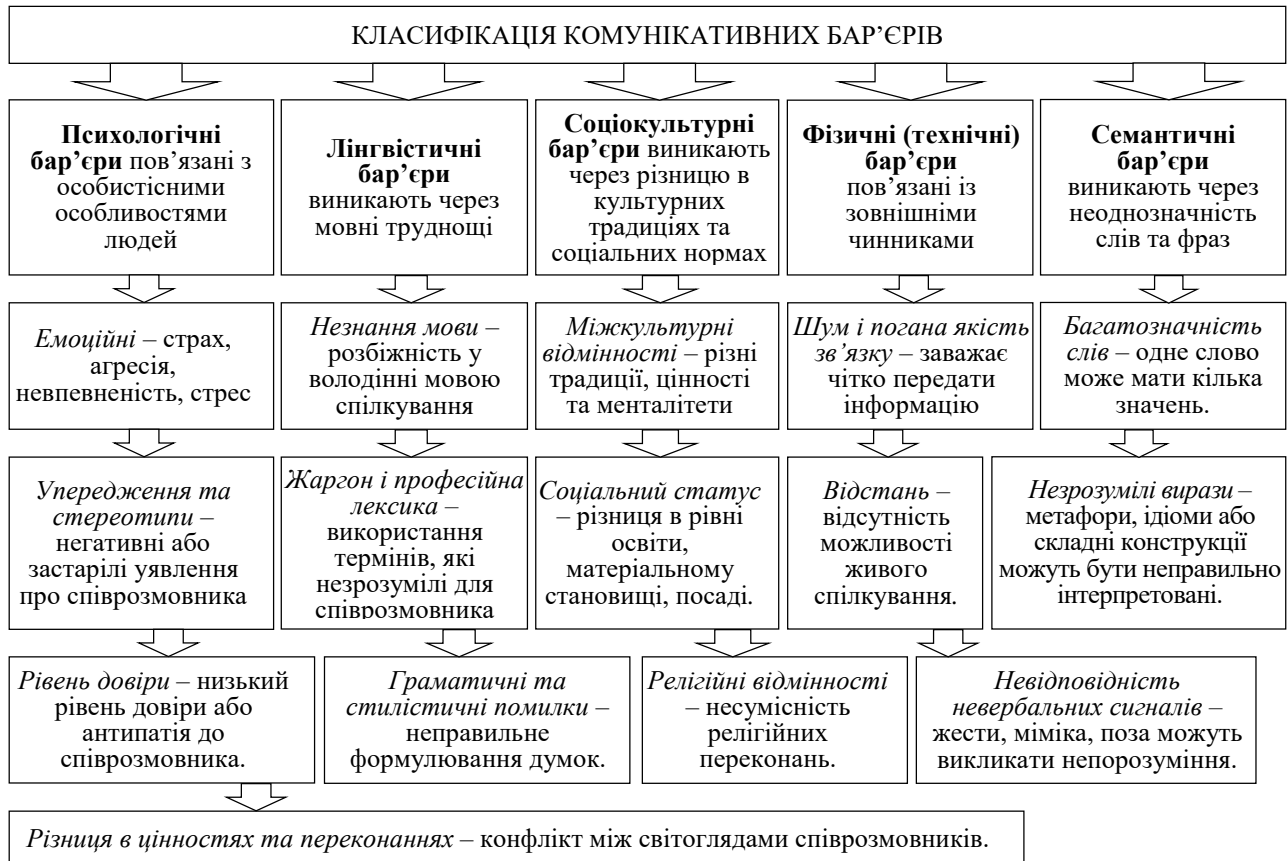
КЛАСИФІКАЦІЯ КОМУНІКАТИВНИХ БАР'ЄРІВ

**Психологічні бар'єри** пов'язані з особистісними особливостями людей

**Лінгвістичні бар'єри** виникають через мовні труднощі

**Соціокультурні бар'єри** виникають через різницю в культурних традиціях та соціальних нормах

**Фізичні (технічні) бар'єри** пов'язані із зовнішніми чинниками

**Семантичні бар'єри** виникають через неоднозначність слів та фраз

*Емоційні* – страх, агресія, невпевненість, стрес

*Незнання мови* – розбіжність у володінні мовою спілкування

*Міжкультурні відмінності* – різні традиції, цінності та менталітети

*Шум і погана якість зв'язку* – заважає чітко передати інформацію

*Багатозначність слів* – одне слово може мати кілька значень.

*Упередження та стереотипи* – негативні або застарілі уявлення про співрозмовника

*Жаргон і професійна лексика* – використання термінів, які незрозумілі для співрозмовника

*Соціальний статус* – різниця в рівні освіти, матеріальному становищі, посаді.

*Відстань* – відсутність можливості живого спілкування.

*Незрозумілі вирази* – метафори, ідіоми або складні конструкції можуть бути неправильно інтерпретовані.

*Рівень довіри* – низький рівень довіри або антипатія до співрозмовника.

*Граматичні та стилістичні помилки* – неправильне формулювання думок.

*Релігійні відмінності* – несумісність релігійних переконань.

*Невідповідність невербальних сигналів* – жести, міміка, поза можуть викликати непорозуміння.

*Різниця в цінностях та переконаннях* – конфлікт між світоглядами співрозмовників.